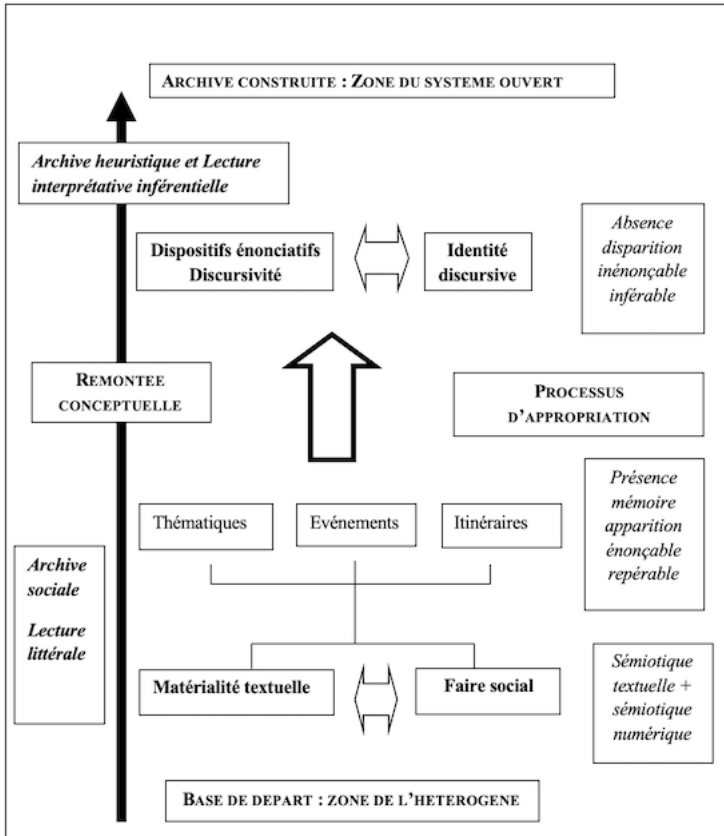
ARCHIVE CONSTRUITE : ZONE DU SYSTEME OUVERT

Archive heuristique et Lecture interprétative inférentielle

Dispositifs énonciatifs Discursivité

Identité discursive

Absence disparition inénonçable inférable

REMONTEE CONCEPTUELLE

PROCESSUS D'APPROPRIATION

Présence mémoire apparition énonçable repérable

Thématiques

Evénements

Itinéraires

Archive sociale

Lecture littérale

Matérialité textuelle

Faire social

Sémiotique textuelle + sémiotique numérique

BASE DE DEPART : ZONE DE L'HETEROGENE